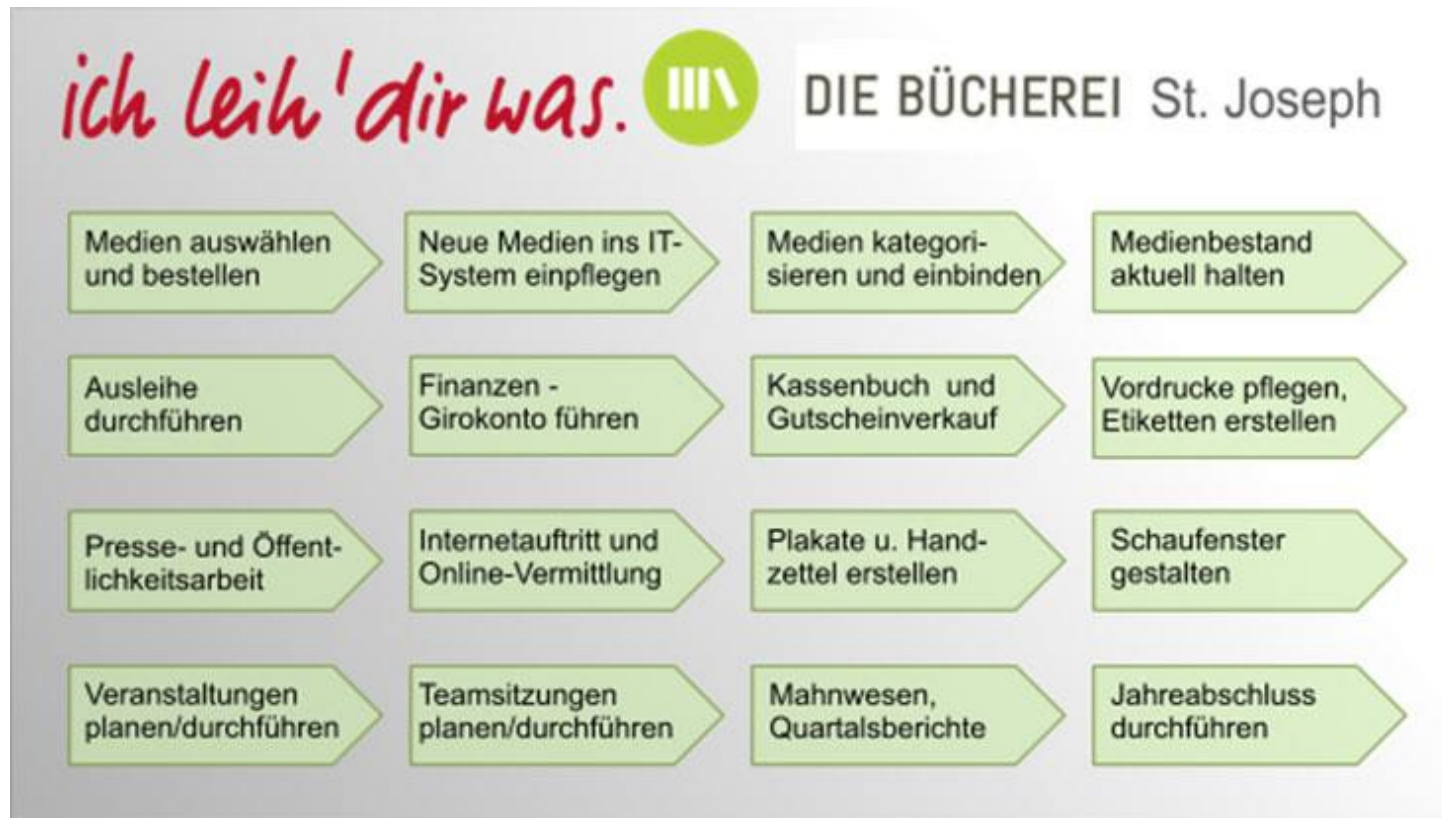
ich leih' dir was.

DIE BÜCHEREI St. Joseph

Medien auswählen und bestellen

Neue Medien ins IT-System einpflegen

Medien kategorisieren und einbinden

Medienbestand aktuell halten

Ausleihe durchführen

Finanzen - Girokonto führen

Kassenbuch und Gutscheinverkauf

Vordrucke pflegen, Etiketten erstellen

Presse- und Öffentlichkeitsarbeit

Internetauftritt und Online-Vermittlung

Plakate u. Handzettel erstellen

Schaufenster gestalten

Veranstaltungen planen/durchführen

Teamsitzungen planen/durchführen

Mahnwesen, Quartalsberichte

Jahreabschluss durchführen